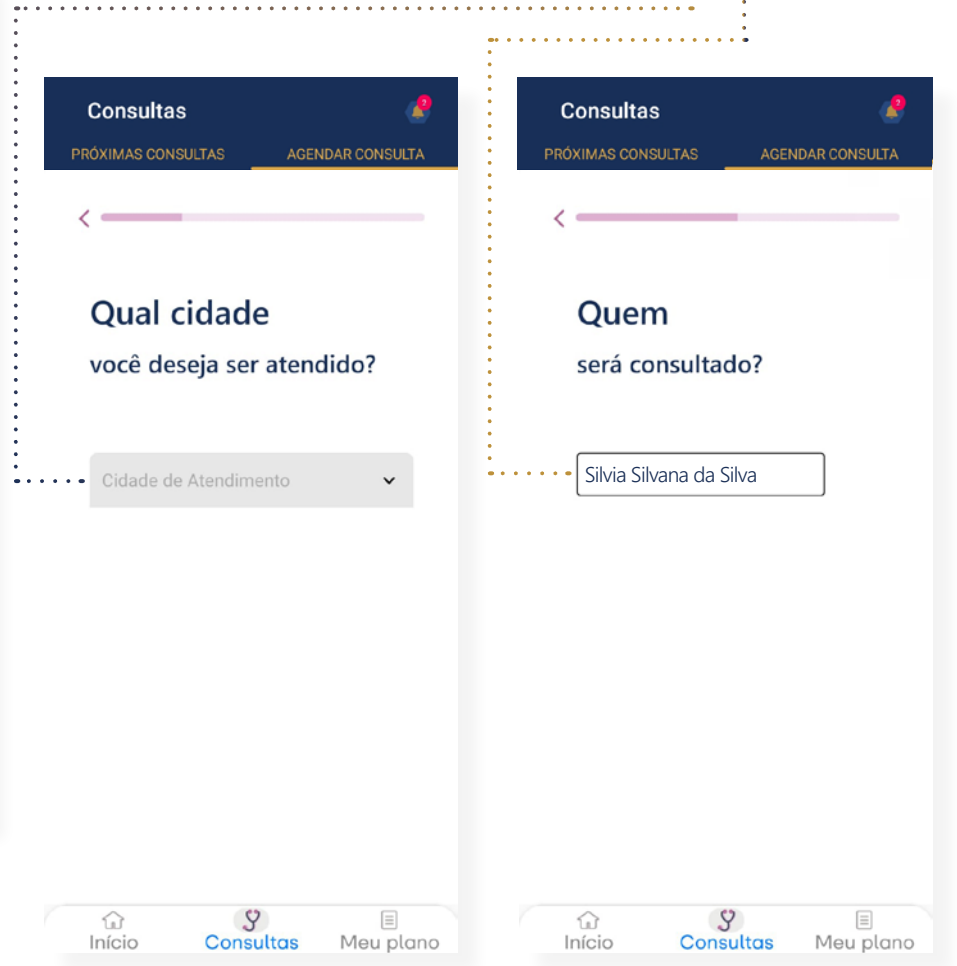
Consultas

2

PRÓXIMAS CONSULTAS

AGENDAR CONSULTA

Qual cidade

você deseja ser atendido?

Cidade de Atendimento

Início

Consultas

Meu plano

Consultas

2

PRÓXIMAS CONSULTAS

AGENDAR CONSULTA

Quem

será consultado?

Silvia Silvana da Silva

Início

Consultas

Meu plano